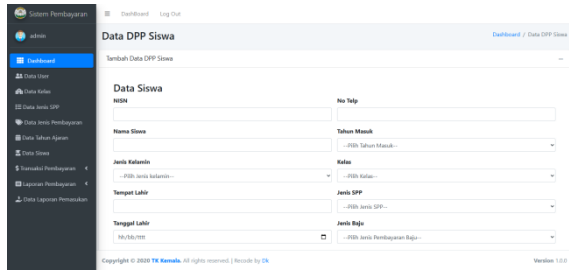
Sistem Pembayaran

admin

Dashboard

Data User

Data Kelas

Data Jenis SPP

Data Jenis Pembayaran

Data Tahun Ajaran

Data Siswa

Transaksi Pembayaran

Laporan Pembayaran

Data Laporan Pemasukan

Dashboard Log Out

Data DPP Siswa

Dashboard / Data DPP Siswa

Tambah Data DPP Siswa

Data Siswa

NISN

No Telp

Nama Siswa

Tahun Masuk

--Pilih Tahun Masuk--

Jenis Kelamin

--Pilih Jenis kelamin--

Kelas

--Pilih Kelas--

Tempat Lahir

Jenis SPP

--Pilih Jenis SPP--

Tanggal Lahir

hh/bb/tttt

Jenis Baju

--Pilih Jenis Pembayaran Baju--

Copyright © 2020 TK Kemala. All rights reserved. | Recode by Ek

Version 1.0.0